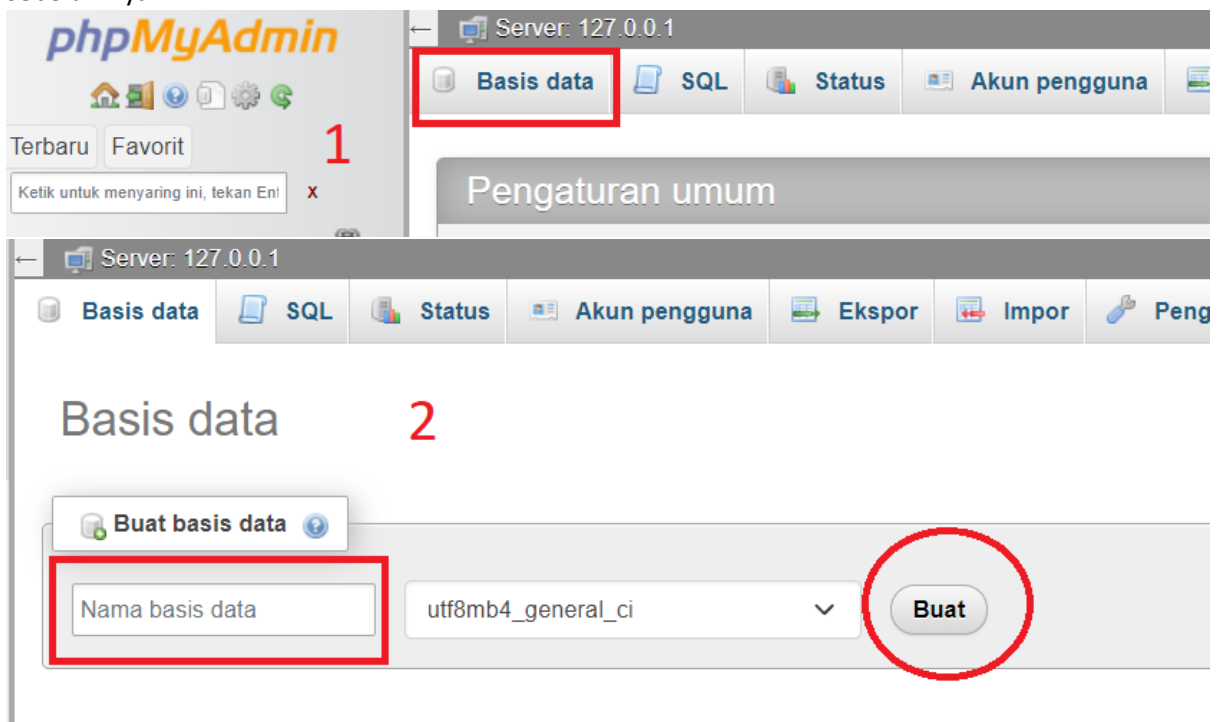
phpMyAdmin

Terbaru Favorit

Ketik untuk menyaring ini, tekan Ent x

1

Server: 127.0.0.1

Basis data SQL Status Akun pengguna

Pengaturan umum

Server: 127.0.0.1

Basis data SQL Status Akun pengguna Ekspor Impor Peng

Basis data

2

Buat basis data

Nama basis data

utf8mb4_general_ci

Buat